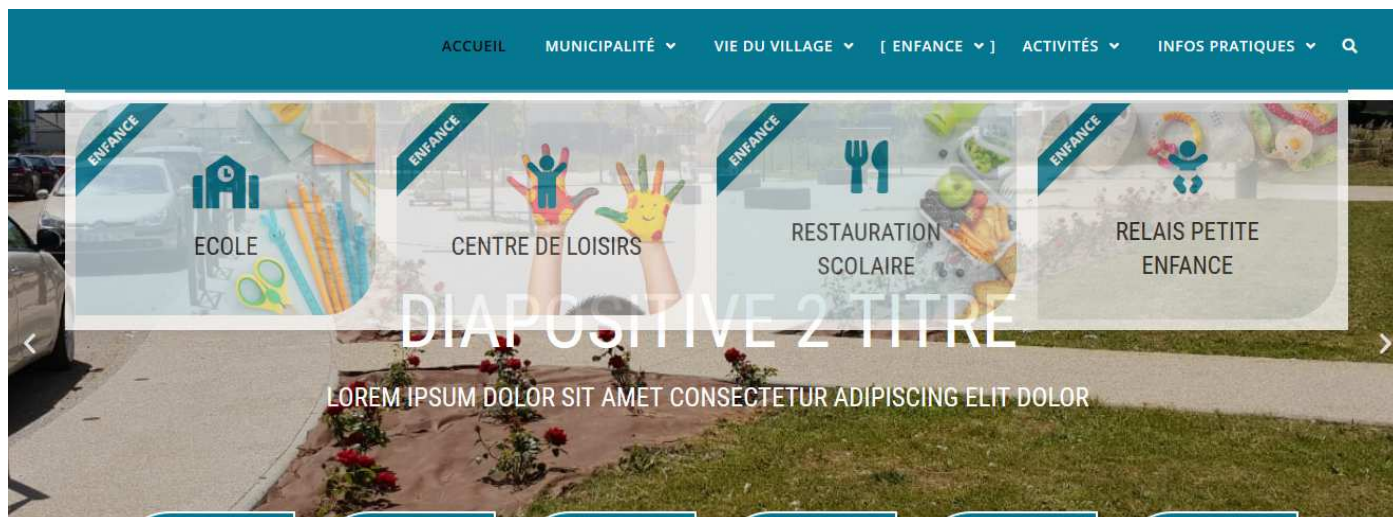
ACCUEIL MUNICIPALITÉ VIE DU VILLAGE [ ENFANCE ] ACTIVITÉS INFOS PRATIQUES

ENFANCE
ECOLE

ENFANCE
CENTRE DE LOISIRS

ENFANCE
RESTAURATION SCOLAIRE

ENFANCE
RELAIS PETITE ENFANCE

DIAPOSITIVE 2 TITRE

LOREM IPSUM DOLOR SIT AMET CONSECTETUR ADIPISCING ELIT DOLOR